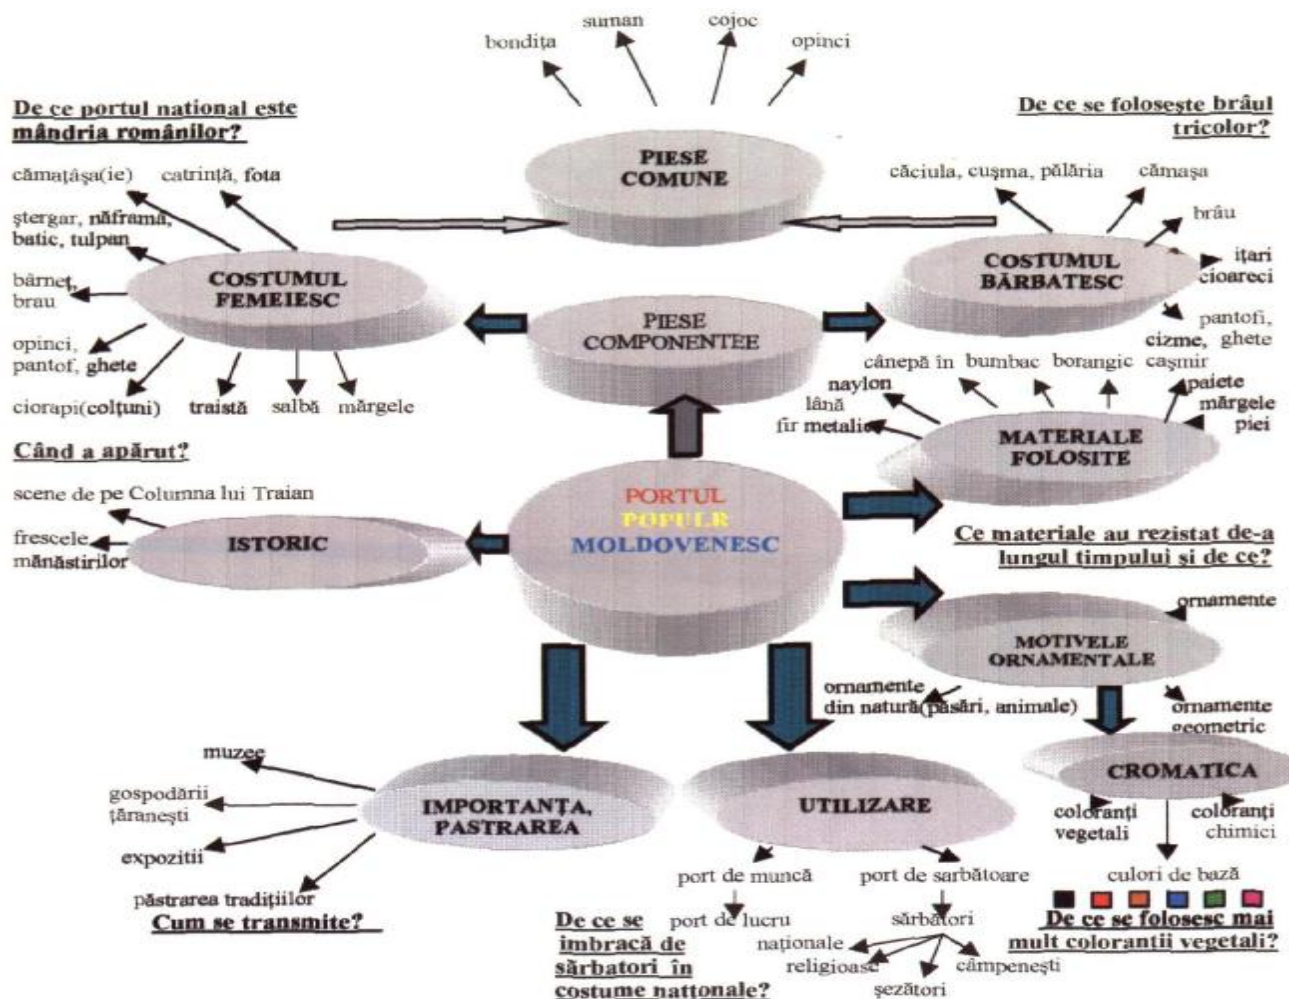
bondița
suman
cojoc
opinci

De ce portul national este mândria românilor?

De ce se folosește brâul tricolor?

PIESE COMUNE

cămațășa(ie)
catrință, fota
ștergar, năframă, batic, tulpan
bârneț, brau
opinci, pantof, ghete
ciorapi(colțuni)
traistă
salbă
mărgele

COSTUMUL FEMEIESC

căciula, cușma, pălăria
cămașa
brâu
ițari cioareci
pantofi, cizme, ghete

COSTUMUL BĂRBATESC

PIESE COMPONENTEE

cânepă in
bumbac
borangic
cașmir
naylon
lână
fir metalic
paiete
mărgele
piei

MATERIALE FOLOSITE

Când a apărut?

scene de pe Columna lui Traian
frescele mânăstirilor

ISTORIC

PORTUL POPULR MOLDOVENESC

Ce materiale au rezistat de-a lungul timpului și de ce?

ornamente

MOTIVELE ORNAMENTALE

ornamente din natură(păsări, animale)
ornamente geometric

CROMATICA

coloranți vegetali
coloranți chimici
culori de bază

De ce se folosesc mai mult colorantii vegetali?

muzee
gospodării țărănești
expozitii
păstrarea tradițiilor

IMPORTANTA, PASTRAREA

Cum se transmite?

UTILIZARE

port de muncă
port de lucru
port de sarbătoare
sărbatori
naționale
religioase
câmpenești
șezători

De ce se imbracă de sărbatori în costume nationale?